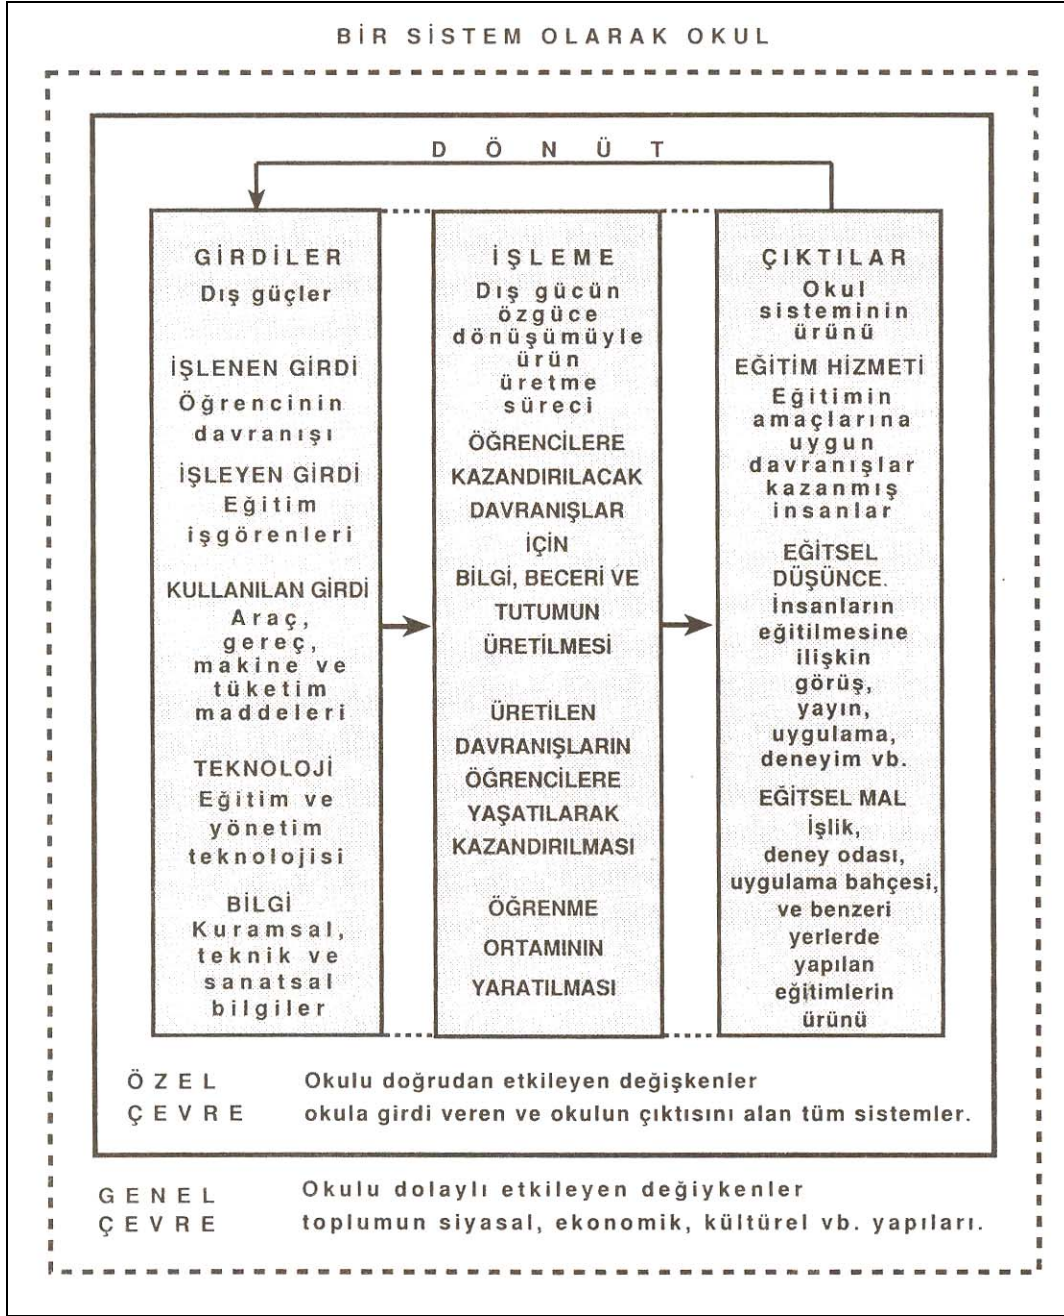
BİR SİSTEM OLARAK OKUL

DÖNÜT

GİRDİLER
Dış güçler

İŞLENEN GİRDİ
Öğrencinin davranışı

İŞLEYEN GİRDİ
Eğitim işgörenleri

KULLANILAN GİRDİ
Araç, gereç, makine ve tüketim maddeleri

TEKNOLOJİ
Eğitim ve yönetim teknolojisi

BİLGİ
Kuramsal, teknik ve sanatsal bilgiler

İŞLEME
Dış gücün özgüce dönüşümüyle ürün üretme süreci

ÖĞRENCİLERE KAZANDIRILACAK DAVRANIŞLAR İÇİN BİLGİ, BECERİ VE TUTUMUN ÜRETİLMESİ

ÜRETİLEN DAVRANIŞLARIN ÖĞRENCİLERE YAŞATILARAK KAZANDIRILMASI

ÖĞRENME ORTAMININ YARATILMASI

ÇIKTILAR
Okul sisteminin ürünü

EĞİTİM HİZMETİ
Eğitimin amaçlarına uygun davranışlar kazanmış insanlar

EĞİTSEL DÜŞÜNCE.
İnsanların eğitilmesine ilişkin görüş, yayın, uygulama, deneyim vb.

EĞİTSEL MAL
İşlik, deney odası, uygulama bahçesi, ve benzeri yerlerde yapılan eğitimlerin ürünü

ÖZEL ÇEVRE
Okulu doğrudan etkileyen değişkenler okula girdi veren ve okulun çıktısını alan tüm sistemler.

GENEL ÇEVRE
Okulu dolaylı etkileyen değiykenler toplumun siyasal, ekonomik, kültürel vb. yapıları.